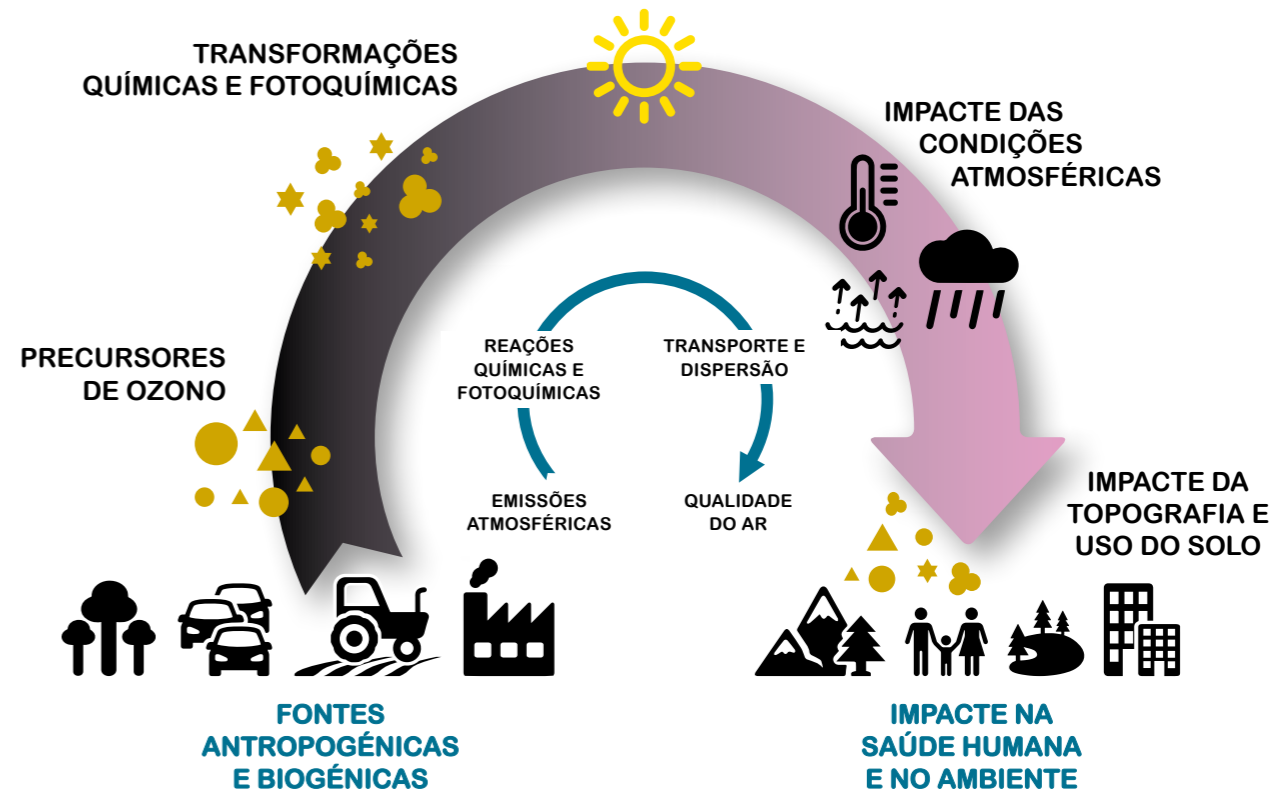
TRANSFORMAÇÕES QUÍMICAS E FOTOQUÍMICAS

IMPACTE DAS CONDIÇÕES ATMOSFÉRICAS

PRECURSORES DE OZONO

REAÇÕES QUÍMICAS E FOTOQUÍMICAS

TRANSPORTE E DISPERSÃO

EMISSÕES ATMOSFÉRICAS

QUALIDADE DO AR

IMPACTE DA TOPOGRAFIA E USO DO SOLO

FONTES ANTROPOGÉNICAS E BIOGÉNICAS

IMPACTE NA SAÚDE HUMANA E NO AMBIENTE